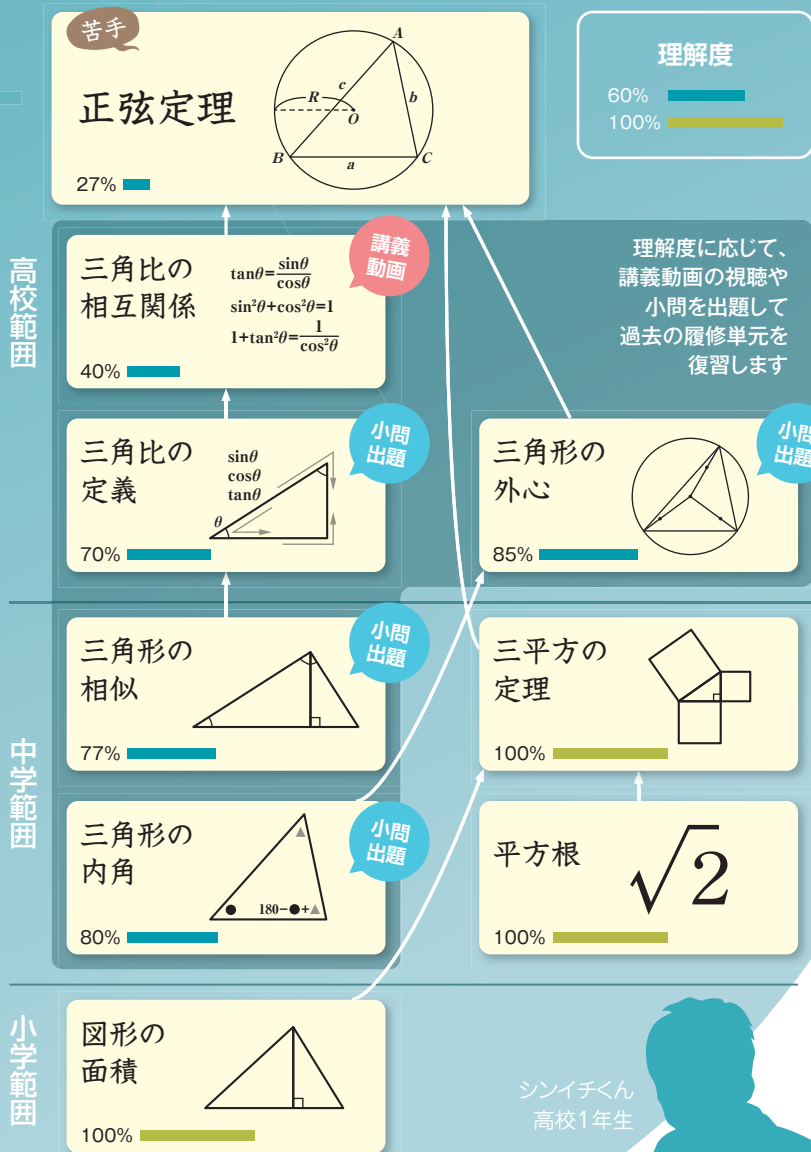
苦手

正弦定理

A
R
c
b
O
B
a
C

27%

理解度
60%
100%

高校範囲

三角比の相互関係

$\tan\theta=\frac{\sin\theta}{\cos\theta}$
$\sin^2\theta+\cos^2\theta=1$
$1+\tan^2\theta=\frac{1}{\cos^2\theta}$

講義動画

40%

理解度に応じて、講義動画の視聴や小問を出題して過去の履修単元を復習します

三角比の定義

$\sin\theta$
$\cos\theta$
$\tan\theta$
$\theta$

小問出題

70%

三角形の外心

小問出題

85%

中学範囲

三角形の相似

小問出題

77%

三平方の定理

100%

三角形の内角

180−●+▲

小問出題

80%

平方根

$\sqrt{2}$

100%

小学範囲

図形の面積

100%

シンイチくん
高校1年生